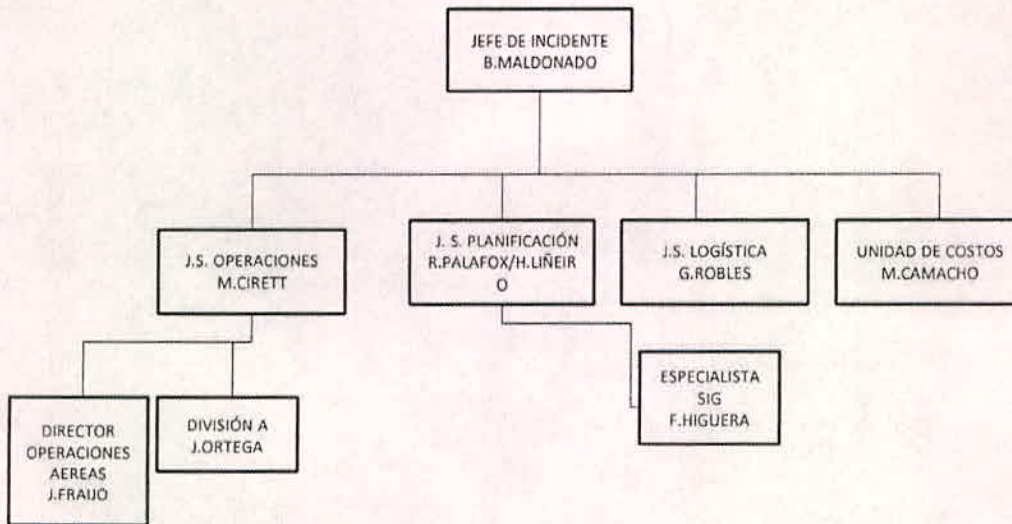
JEFE DE INCIDENTE
B.MALDONADO

J.S. OPERACIONES
M.CIRETT

J. S. PLANIFICACIÓN
R.PALAFOX/H.LIÑEIRO

J.S. LOGÍSTICA
G.ROBLES

UNIDAD DE COSTOS
M.CAMACHO

ESPECIALISTA
SIG
F.HIGUERA

DIRECTOR
OPERACIONES
AEREAS
J.FRAIJO

DIVISIÓN A
J.ORTEGA